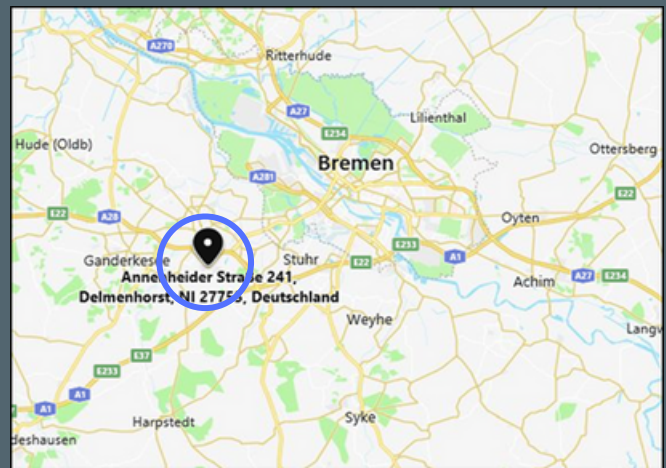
A270
Ritterhude
A27
E234
Lilienthal
Hude (Oldb)
Bremen
Ottersberg
A281
E22
E22
A28
Oyten
E233
A1
Ganderkesee
Stuhr
E22
Annenheider Stra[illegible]e 241,
Delmenhorst, NI 277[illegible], Deutschland
A27
E234
Achim
Weyhe
Langw
E37
E233
A1
A1
Harpstedt
Syke
deshausen